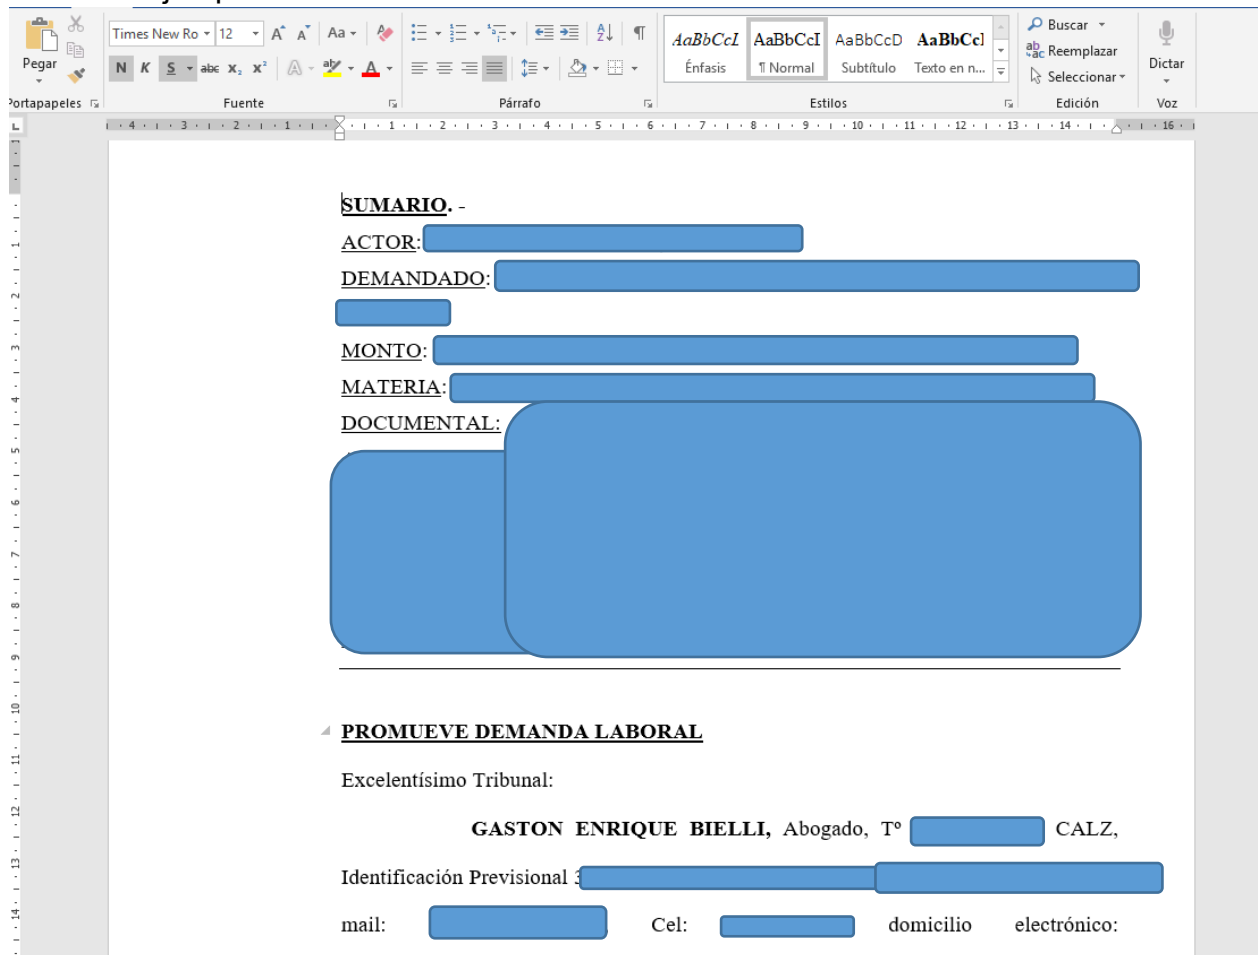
Pegar
Portapapeles
Times New Ro 12
Aa
N K S abc $x_2$ $x^2$
Fuente
Párrafo
AaBbCcI AaBbCcI AaBbCcD AaBbCcI
Énfasis ¶ Normal Subtítulo Texto en n...
Estilos
Buscar
Reemplazar
Seleccionar
Edición
Dictar
Voz

SUMARIO. -
ACTOR: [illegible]
DEMANDADO: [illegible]
MONTO: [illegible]
MATERIA: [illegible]
DOCUMENTAL: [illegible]

PROMUEVE DEMANDA LABORAL

Excelentísimo Tribunal:

GASTON ENRIQUE BIELLI, Abogado, Tº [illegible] CALZ, Identificación Previsional 3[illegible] mail: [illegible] Cel: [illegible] domicilio electrónico: